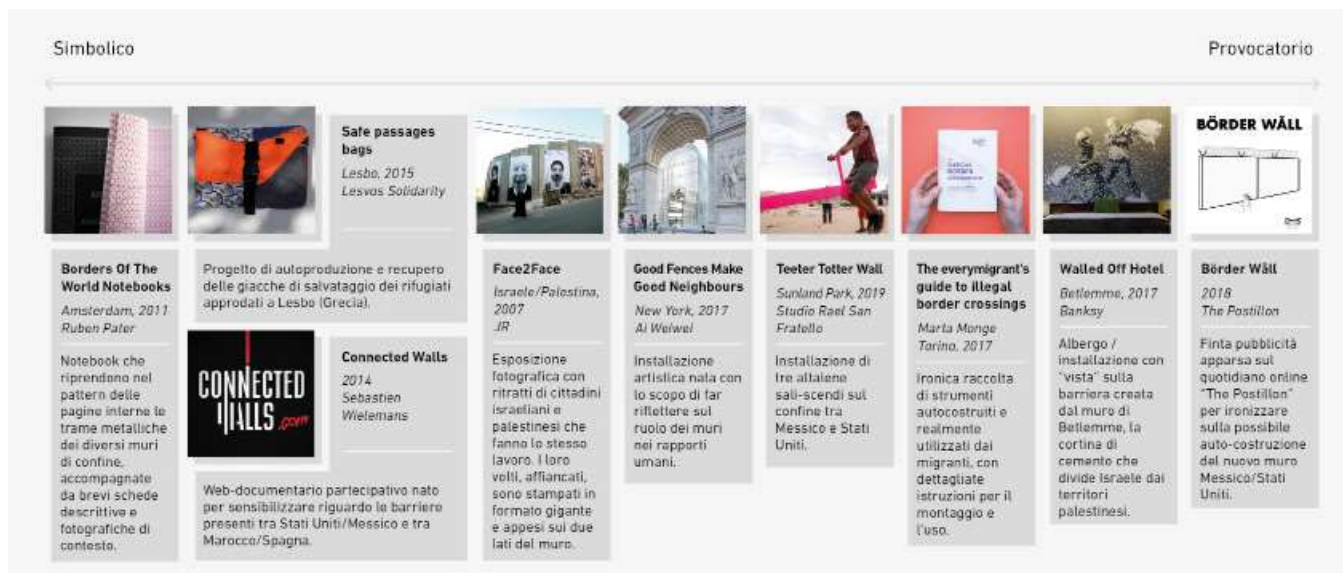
Simbolico

Provocatorio

Borders Of The World Notebooks

Amsterdam, 2011
Ruben Pater

Notebook che riprendono nel pattern delle pagine interne le trame metalliche dei diversi muri di confine, accompagnate da brevi schede descrittive e fotografiche di contesto.

Safe passages bags

Lesbo, 2015
Lesvos Solidarity

Progetto di autoproduzione e recupero delle giacche di salvataggio dei rifugiati approdati a Lesbo (Grecia).

CONNECTED WALLS .com

Connected Walls

2014
Sebastien Wielemans

Web-documentario partecipativo nato per sensibilizzare riguardo le barriere presenti tra Stati Uniti/Messico e tra Marocco/Spagna.

Face2Face

Israele/Palestina, 2007
JR

Esposizione fotografica con ritratti di cittadini israeliani e palestinesi che fanno lo stesso lavoro. I loro volti, affiancati, sono stampati in formato gigante e appesi sui due lati del muro.

Good Fences Make Good Neighbours

New York, 2017
Ai Weiwei

Installazione artistica nata con lo scopo di far riflettere sul ruolo dei muri nei rapporti umani.

Teeter Totter Wall

Sunland Park, 2019
Studio Rael San Fratello

Installazione di tre altalene sali-scendi sul confine tra Messico e Stati Uniti.

The everymigrant's guide to illegal border crossings

Marta Monge
Torino, 2017

Ironica raccolta di strumenti autocostruiti e realmente utilizzati dai migranti, con dettagliate istruzioni per il montaggio e l'uso.

Walled Off Hotel

Betlemme, 2017
Banksy

Albergo / installazione con "vista" sulla barriera creata dal muro di Betlemme, la cortina di cemento che divide Israele dai territori palestinesi.

BÖRDER WÄLL

Börder Wäll

2018
The Postillon

Finta pubblicità apparsa sul quotidiano online "The Postillon" per ironizzare sulla possibile auto-costruzione del nuovo muro Messico/Stati Uniti.